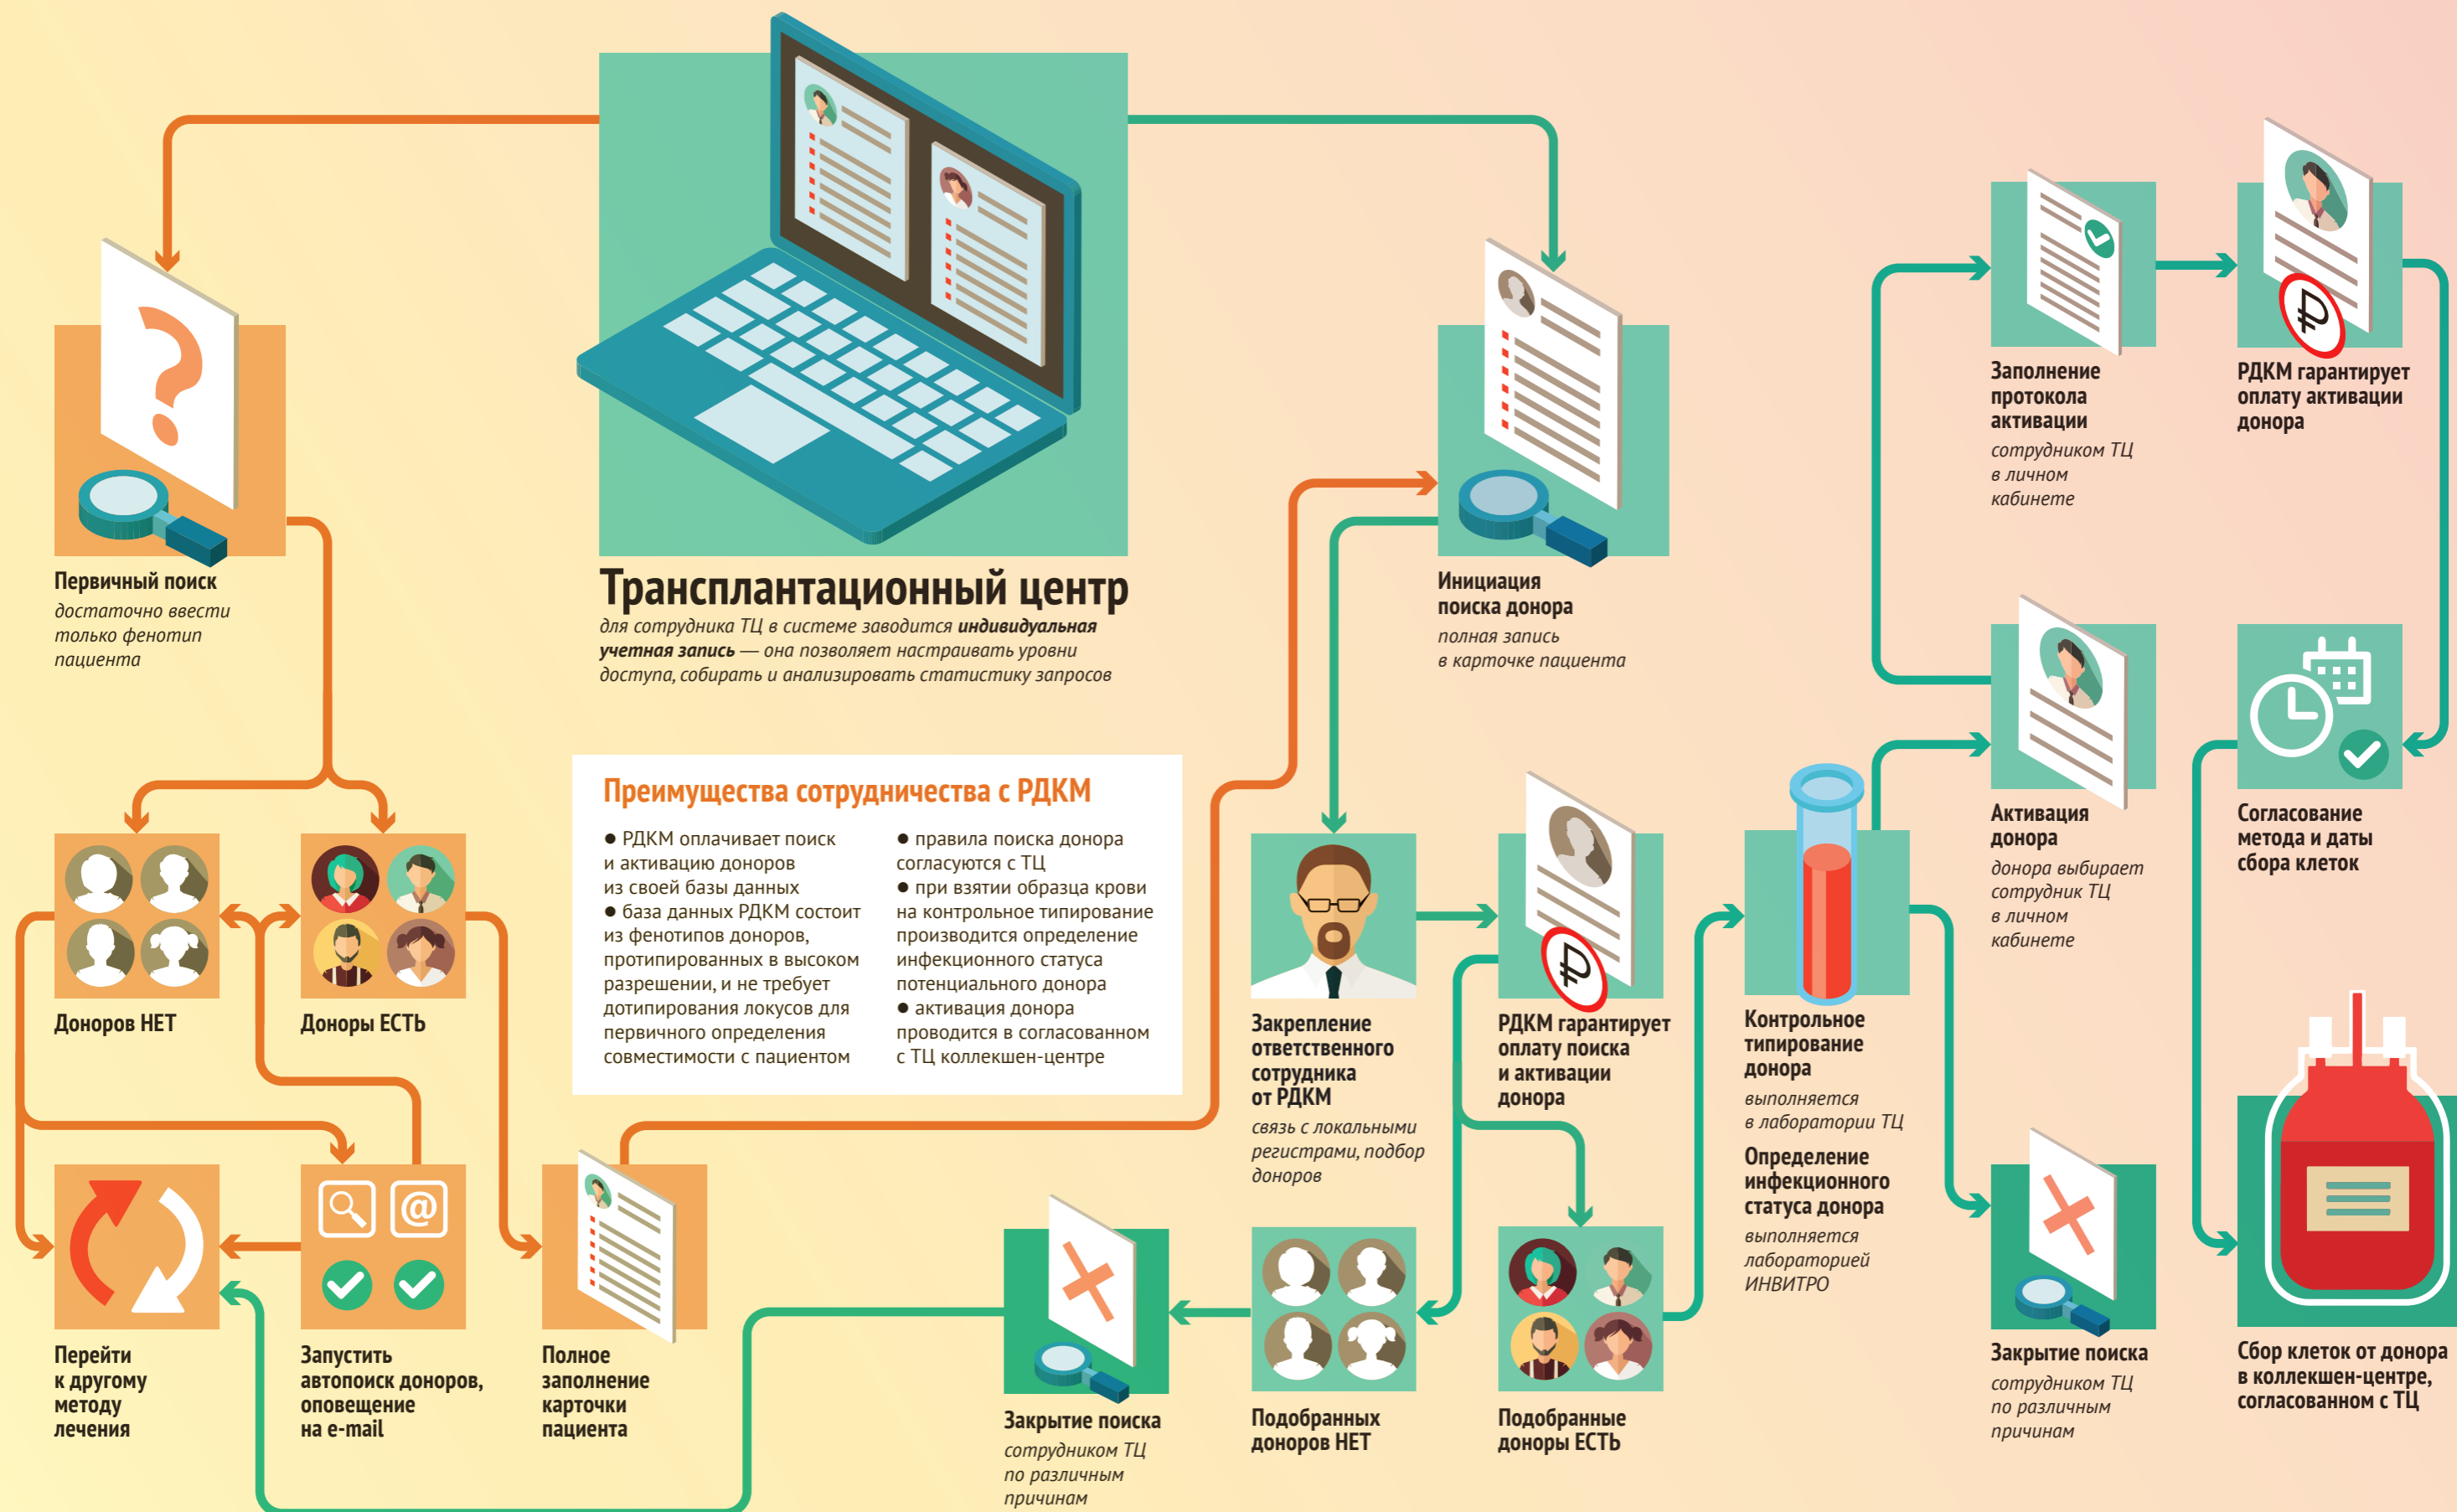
Трансплантационный центр
для сотрудника ТЦ в системе заводится индивидуальная учетная запись — она позволяет настраивать уровни доступа, собирать и анализировать статистику запросов

Первичный поиск
достаточно ввести только фенотип пациента

Инициация поиска донора
полная запись в карточке пациента

Заполнение протокола активации
сотрудником ТЦ в личном кабинете

РДКМ гарантирует оплату активации донора

Преимущества сотрудничества с РДКМ

● РДКМ оплачивает поиск и активацию доноров из своей базы данных
● база данных РДКМ состоит из фенотипов доноров, протипированных в высоком разрешении, и не требует дотипирования локусов для первичного определения совместимости с пациентом

● правила поиска донора согласуются с ТЦ
● при взятии образца крови на контрольное типирование производится определение инфекционного статуса потенциального донора
● активация донора проводится в согласованном с ТЦ коллекшен-центре

Доноров НЕТ

Доноры ЕСТЬ

Закрепление ответственного сотрудника от РДКМ
связь с локальными регистрами, подбор доноров

РДКМ гарантирует оплату поиска и активации донора

Контрольное типирование донора
выполняется в лаборатории ТЦ

Определение инфекционного статуса донора
выполняется лабораторией ИНВИТРО

Активация донора
донора выбирает сотрудник ТЦ в личном кабинете

Согласование метода и даты сбора клеток

Перейти к другому методу лечения

Запустить автопоиск доноров, оповещение на e-mail

Полное заполнение карточки пациента

Закрытие поиска
сотрудником ТЦ по различным причинам

Подобранных доноров НЕТ

Подобранные доноры ЕСТЬ

Закрытие поиска
сотрудником ТЦ по различным причинам

Сбор клеток от донора в коллекшен-центре, согласованном с ТЦ